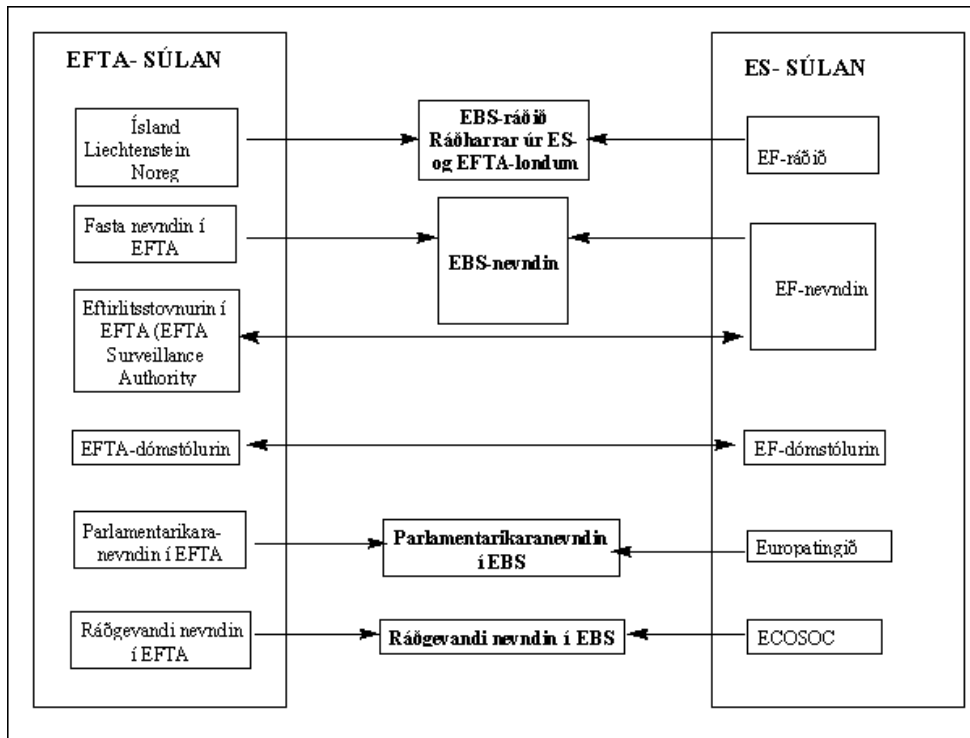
EFTA- SÚLAN

ES- SÚLAN

Ísland
Liechtenstein
Noreg

EBS-ráðið
Ráðharrar úr ES- og EFTA-londum

EF-ráðið

Fasta nevndin í EFTA

EBS-nevndin

EF-nevndin

Eftirlitsstovnurin í EFTA (EFTA Surveillance Authority

EFTA-dómstólurin

EF-dómstólurin

Parlamentarikara-nevndin í EFTA

Parlamentarikaranevndin í EBS

Europatingið

Ráðgevandi nevndin í EFTA

Ráðgevandi nevndin í EBS

ECOSOC